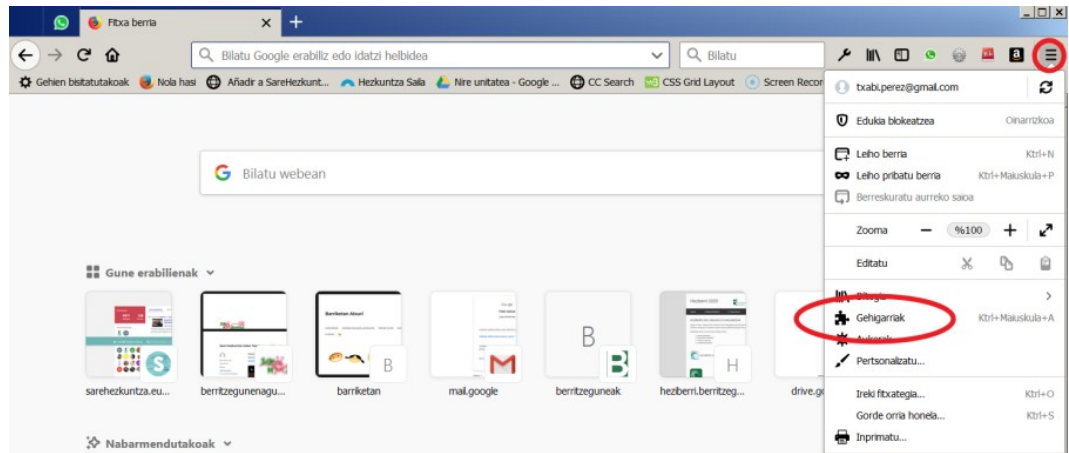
Fitxa berria

Bilatu Google erabiliz edo idatzi helbidea

Bilatu

Gehien bisitatutakoak   Nola hasi   Añadir a SareHezkunt...   Hezkuntza Saila   Nire unitatea - Google ...   CC Search   CSS Grid Layout   Screen Recor

Bilatu webean

Gune erabilienak

Barriketan Aleuri

B

B

H

sarehezkuntza.eu...   berritzegunenagu...   barriketan   mail.google   berritzeguneak   heziberri.berritzeg...   drive.g

Nabarmendutakoak

txabi.perez@gmail.com

Edukia blokeatzea   Oinarrizkoa

Leiho berria   Ktrl+N

Leiho pribatu berria   Ktrl+Maiuskula+P

Berreskuratu aurreko saioa

Zooma   —   %100   +

Editatu

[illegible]

Gehigarriak   Ktrl+Maiuskula+A

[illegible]

Pertsonalizatu...

Ireki fitxategia...   Ktrl+O

Gorde orria honela...   Ktrl+S

Inprimatu...